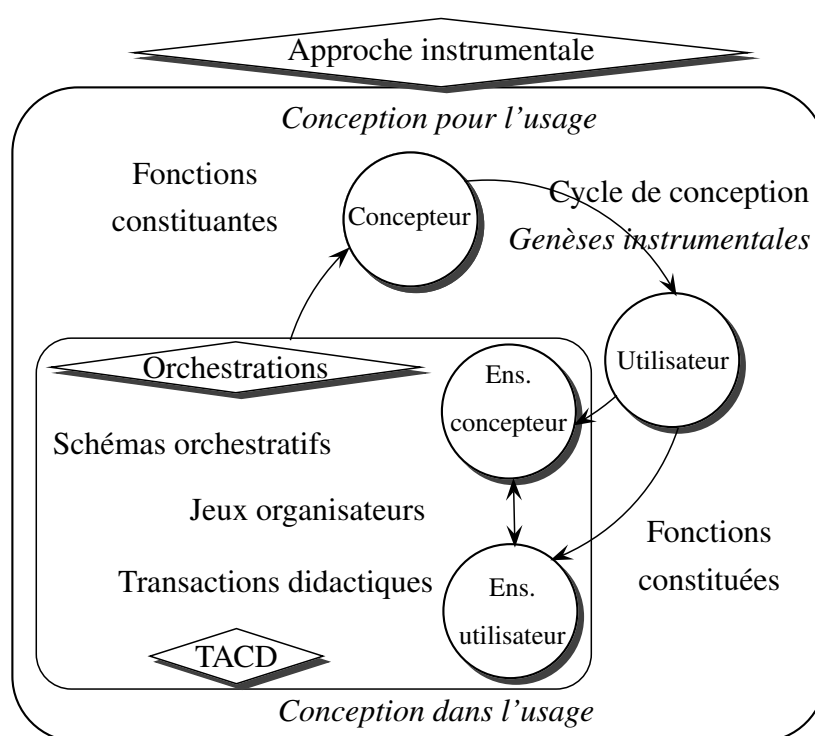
Approche instrumentale

Conception pour l'usage

Fonctions constituantes

Concepteur

Cycle de conception
Genèses instrumentales

Utilisateur

Orchestrations

Ens. concepteur

Schémas orchestratifs

Jeux organisateurs

Transactions didactiques

Ens. utilisateur

Fonctions constituées

TACD

Conception dans l'usage